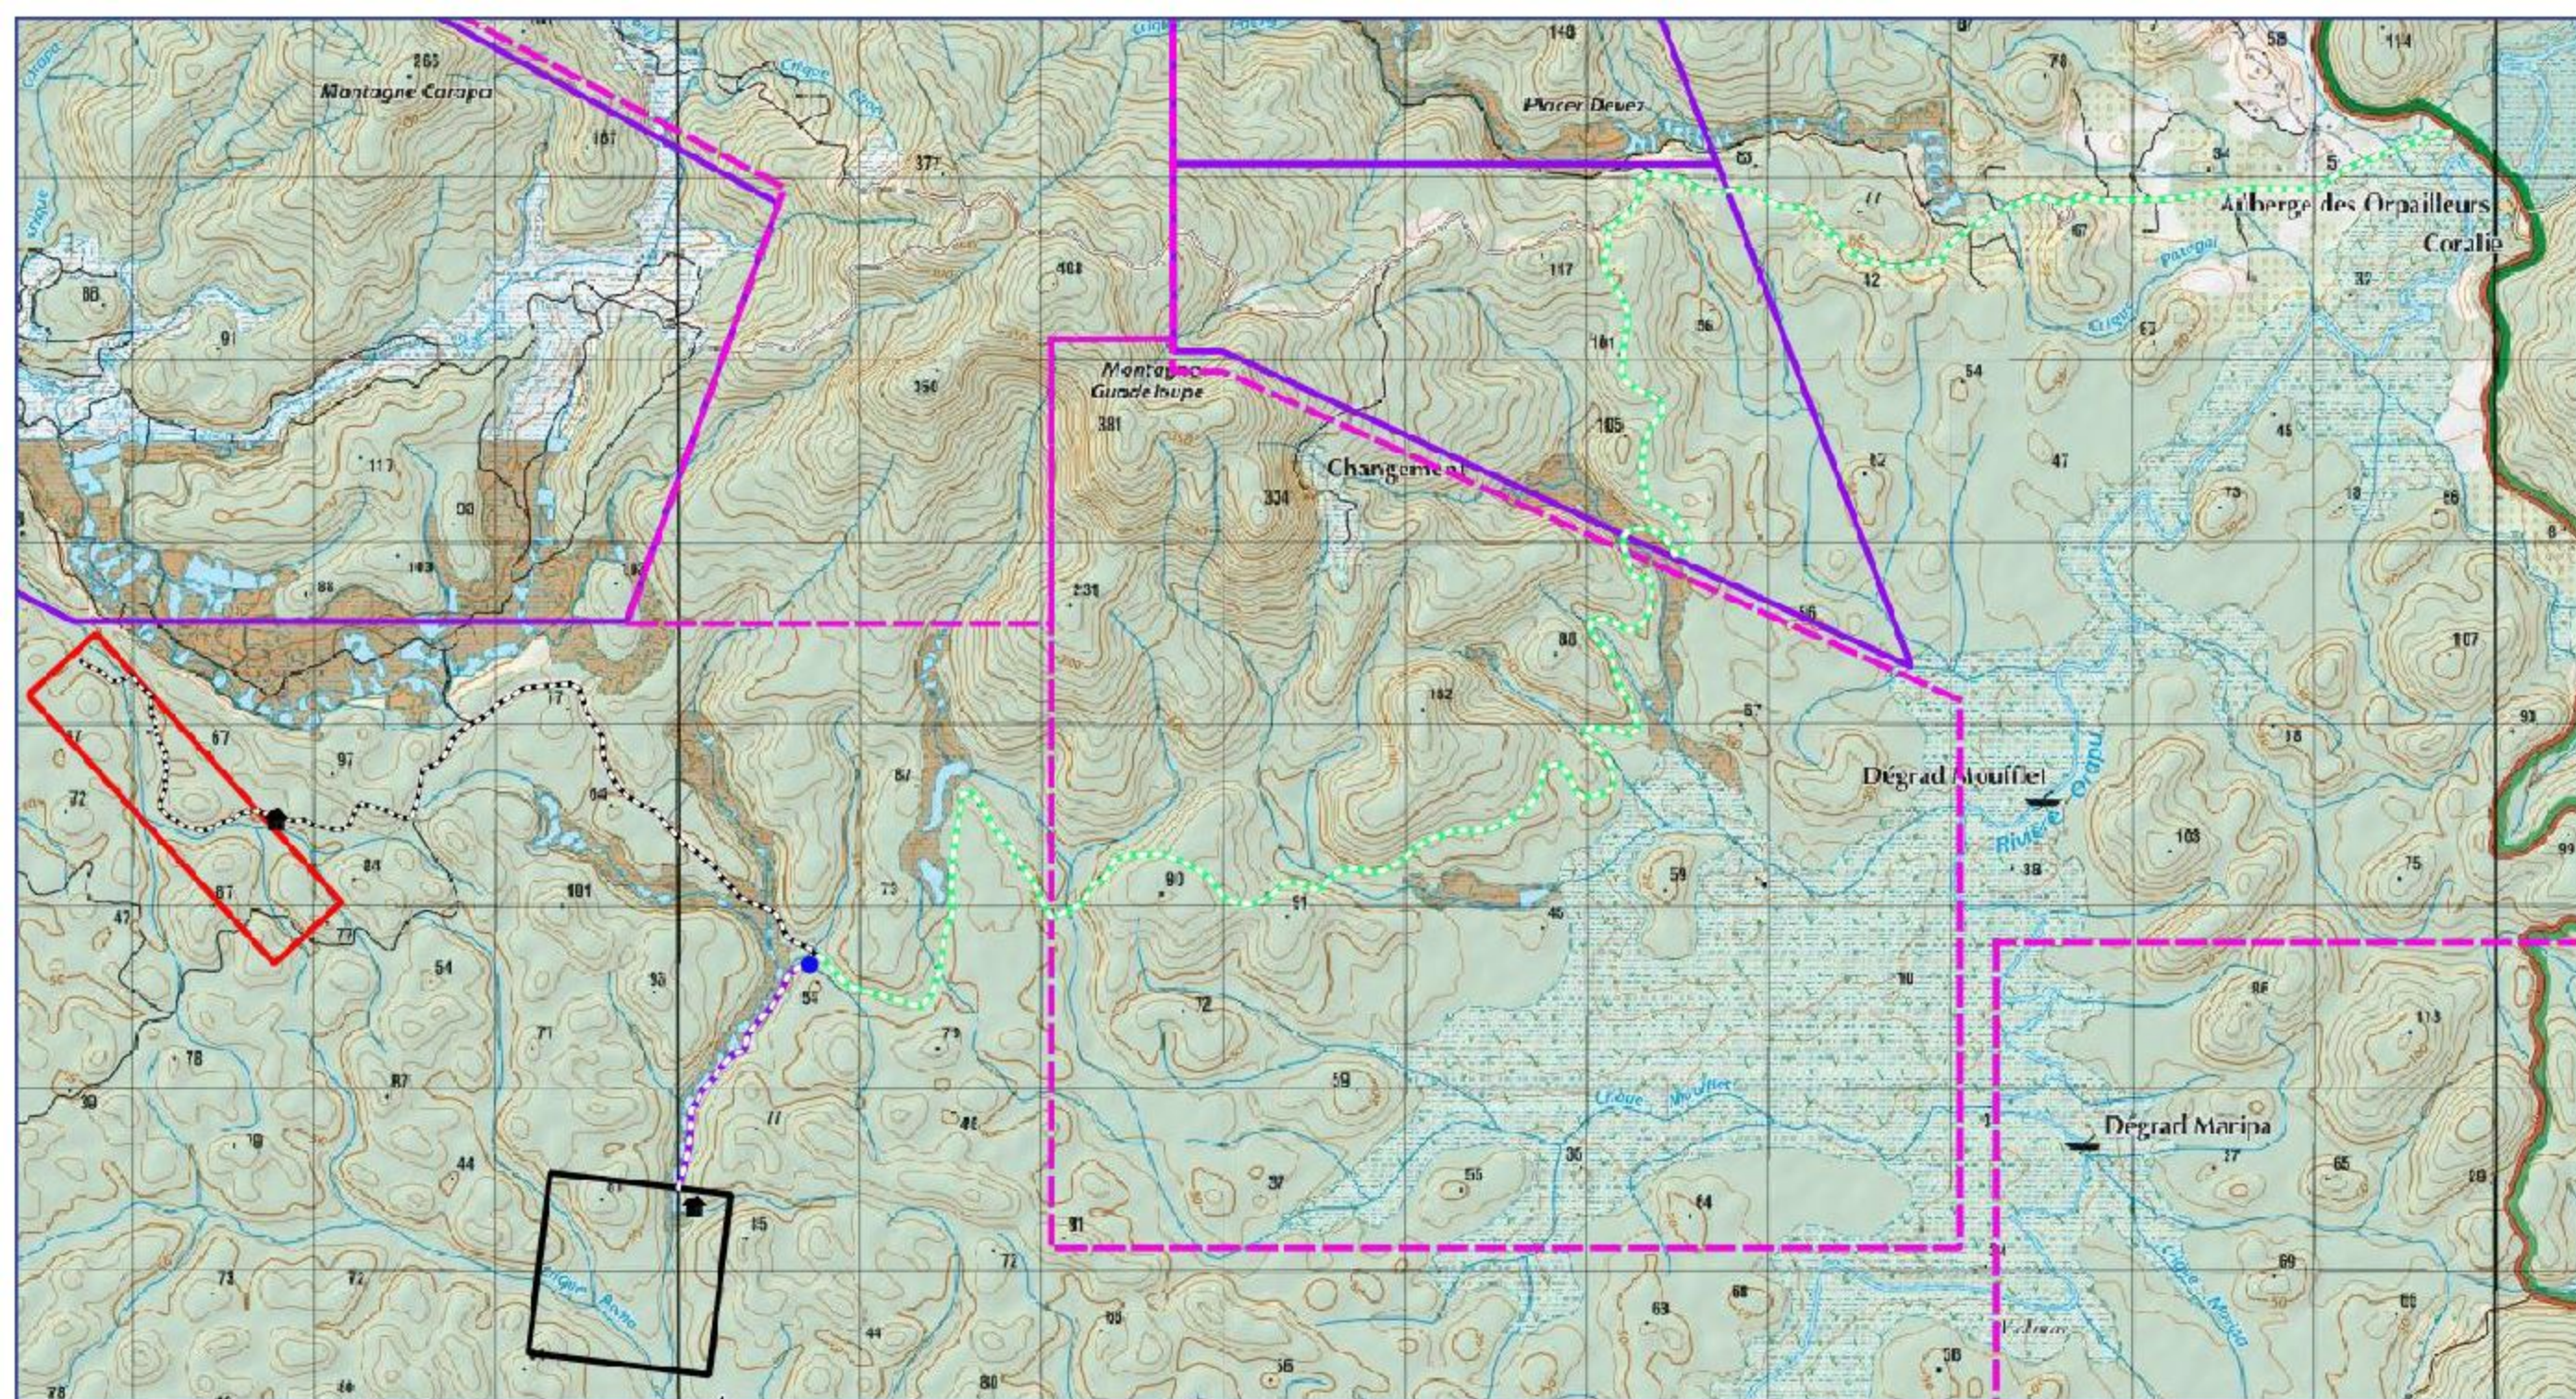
Montagne Carapa
263
167
377
140
Placer Devez
76
58
114
Auberge des Orpailleurs
Coralie
88
91
408
117
12
67
37
350
Montagne Guadeloupe
381
101
56
54
105
45
47
117
98
103
334
Changement
42
73
18
88
231
68
56
107
17
67
97
102
67
93
72
84
87
Dégrad Mouffiel
Rivière Orapu
84
101
87
90
91
59
18
103
75
87
47
77
54
93
73
55
45
72
10
118
76
71
87
59
Crique Mouffiel
39
16
44
37
35
55
Dégrad Maripa
17
65
61
15
14
73
72
72
44
65
63
68
69
78
80
55